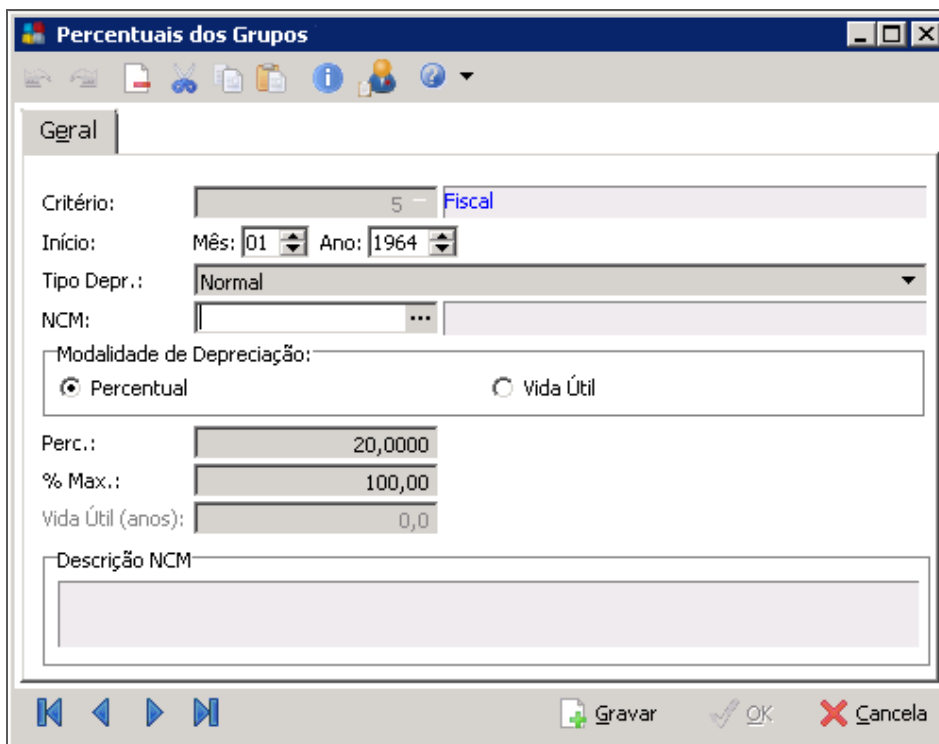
Percentuais dos Grupos

Geral

Critério: 5 Fiscal

Início: Mês: 01 Ano: 1964

Tipo Depr.: Normal

NCM: ...

Modalidade de Depreciação:

Percentual

Vida Útil

Perc.: 20,0000

% Max.: 100,00

Vida Útil (anos): 0,0

Descrição NCM

Gravar OK Cancela